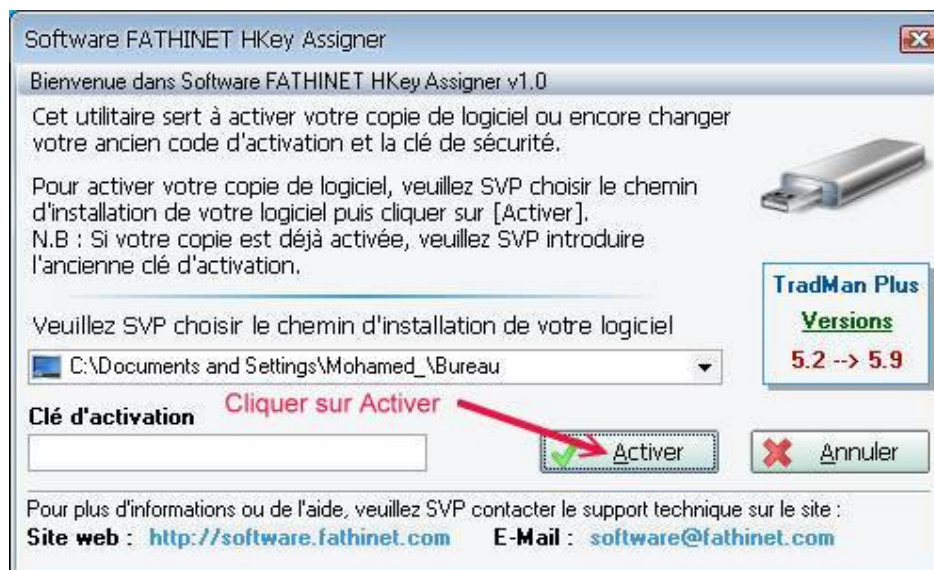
Software FATHINET HKey Assigner

Bienvenue dans Software FATHINET HKey Assigner v1.0

Cet utilitaire sert à activer votre copie de logiciel ou encore changer votre ancien code d'activation et la clé de sécurité.

Pour activer votre copie de logiciel, veuillez SVP choisir le chemin d'installation de votre logiciel puis cliquer sur [Activer].
N.B : Si votre copie est déjà activée, veuillez SVP introduire l'ancienne clé d'activation.

TradMan Plus
Versions
5.2 --> 5.9

Veuillez SVP choisir le chemin d'installation de votre logiciel

C:\Documents and Settings\Mohamed_\Bureau

Clé d'activation

Cliquer sur Activer

Activer

Annuler

Pour plus d'informations ou de l'aide, veuillez SVP contacter le support technique sur le site :
Site web : http://software.fathinet.com E-Mail : software@fathinet.com